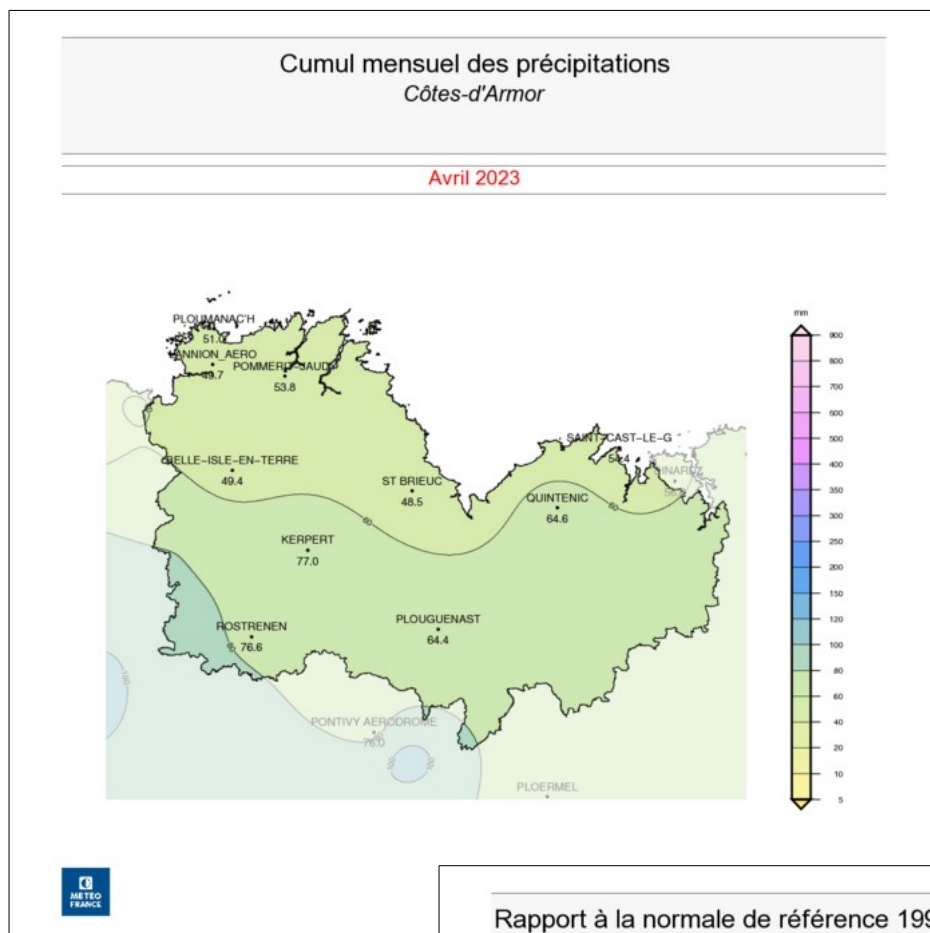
Cumul mensuel des précipitations
Côtes-d'Armor

Avril 2023

PLOUMANAC'H
51.0
LANNION_AERO
49.7
POMMERIT-JAUDY
53.8
BELLE-ISLE-EN-TERRE
49.4
ST BRIEUC
48.5
SAINT-CAST-LE-G
51.4
DINARD
QUINTENIC
64.6
60
60
KERPERT
77.0
ROSTRENEN
76.6
PLOUGUENAST
64.4
100
PONTIVY AERODROME
76.0
PLOERMEL

mm
900
800
700
600
500
400
350
300
250
200
150
120
100
80
60
40
20
10
5

METEO FRANCE

Rapport à la normale de référence 19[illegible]